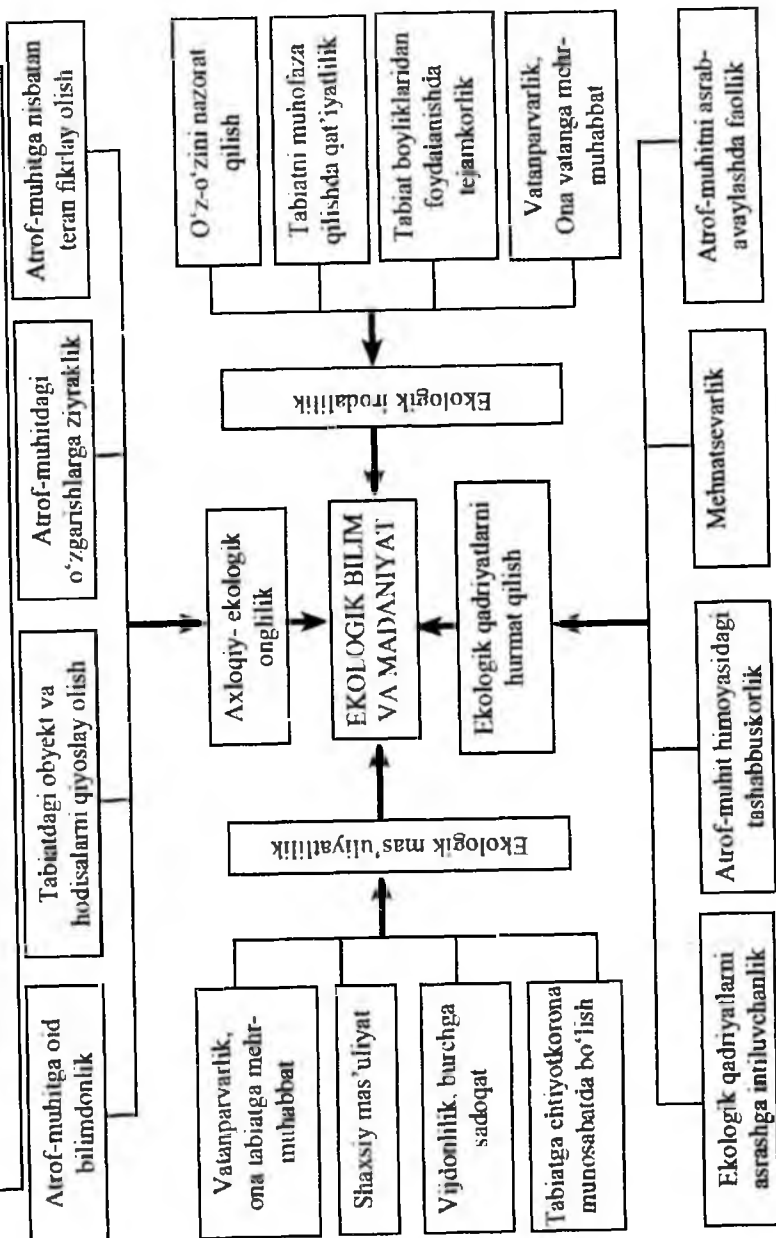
Atrof-muhitga nisbatan teran fikrlay olish

Atrof-muhitdagi o'zgarishlarga ziyraklik

Tabiatdagi obyekt va hodisalarni qiyoslay olish

Atrof-muhitga oid bilimdonlik

O'z-o'zini nazorat qilish

Tabiatni muhofaza qilishda qat'iyatlilik

Tabiat boyliklaridan foydalanishda tejamkorlik

Vatanparvarlik, Ona vatanga mehr-muhabbat

Atrof-muhitni asrab-avaylashda faollik

Ekologik irodalilik

Mehnatsevarlik

Axloqiy- ekologik onglilik

EKOLOGIK BILIM VA MADANIYAT

Ekologik qadriyatlarni hurmat qilish

Ekologik mas'uliyatlilik

Vatanparvarlik, ona tabiatga mehr-muhabbat

Shaxsiy mas'uliyat

Vijdonlilik, burchga sadoqat

Tabiatga ehtiyotkorona munosabatda bo'lish

Atrof-muhit himoyasidagi tashabbuskorlik

Ekologik qadriyatlarni asrashga intiluvchanlik